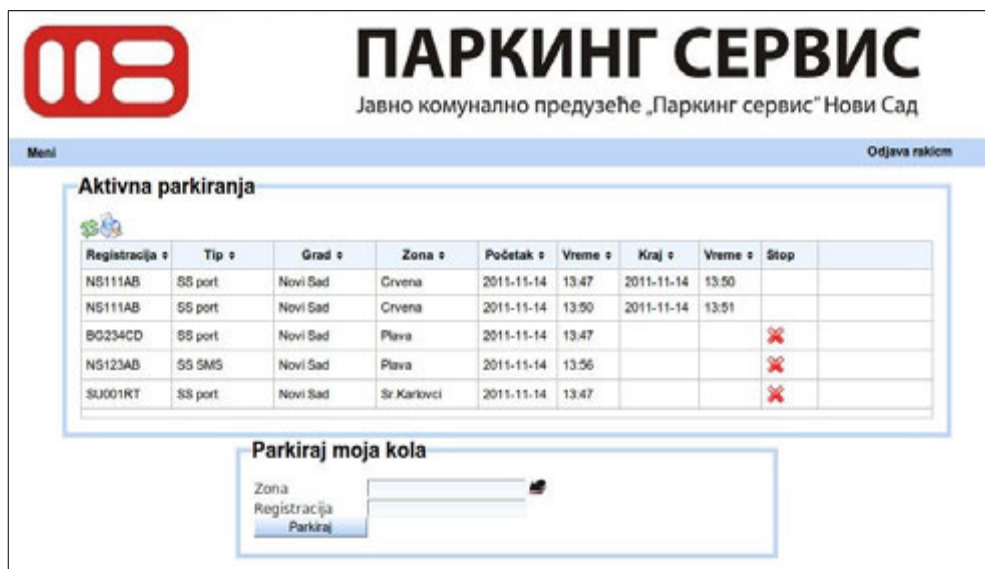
ПАРКИНГ СЕРВИС
Јавно комунално предузеће „Паркинг сервис" Нови Сад

Meni

Odjava rakicm

Aktivna parkiranja

| Registracija ⬍ | Tip ⬍ | Grad ⬍ | Zona ⬍ | Početak ⬍ | Vreme ⬍ | Kraj ⬍ | Vreme ⬍ | Stop |
|---|---|---|---|---|---|---|---|---|
| NS111AB | SS port | Novi Sad | Crvena | 2011-11-14 | 13:47 | 2011-11-14 | 13:50 | |
| NS111AB | SS port | Novi Sad | Crvena | 2011-11-14 | 13:50 | 2011-11-14 | 13:51 | |
| BG234CD | SS port | Novi Sad | Plava | 2011-11-14 | 13:47 | | | |
| NS123AB | SS SMS | Novi Sad | Plava | 2011-11-14 | 13:56 | | | |
| SU001RT | SS port | Novi Sad | Sr.Karlovci | 2011-11-14 | 13:47 | | | |

Parkiraj moja kola

Zona
Registracija
Parkiraj